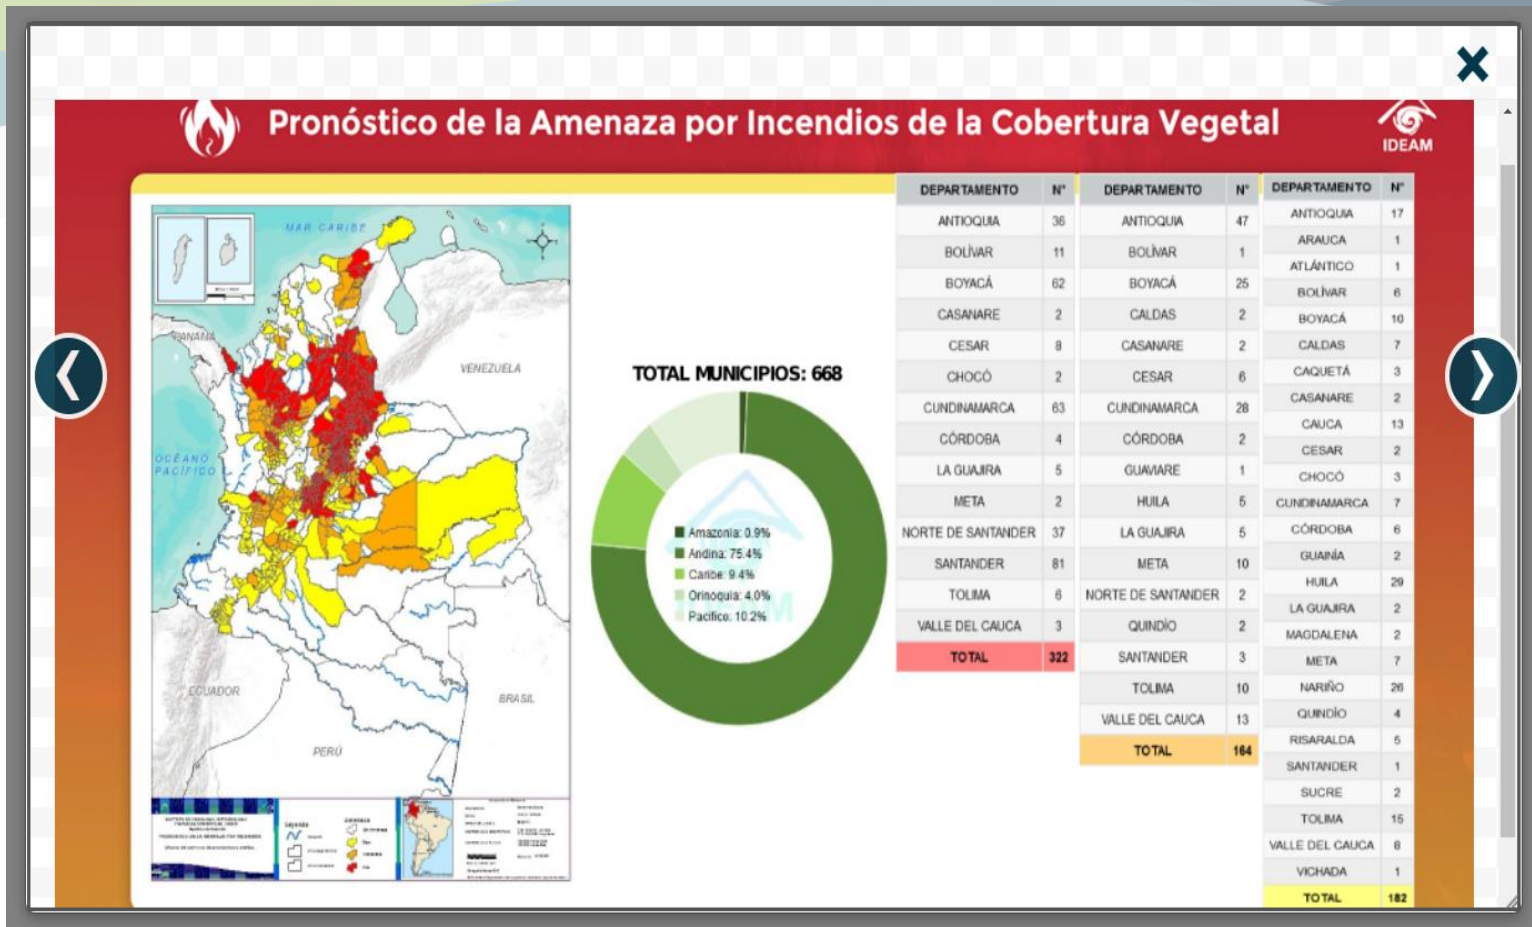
Pronóstico de la Amenaza por Incendios de la Cobertura Vegetal

IDEAM

MAR CARIBE

PANAMÁ

VENEZUELA

OCÉANO PACÍFICO

ECUADOR

BRASIL

PERÚ

TOTAL MUNICIPIOS: 668

Amazonia: 0.9%
Andina: 75.4%
Caribe: 9.4%
Orinoquia: 4.0%
Pacífico: 10.2%

| DEPARTAMENTO | N° |
|---|---|
| ANTIOQUIA | 36 |
| BOLÍVAR | 11 |
| BOYACÁ | 62 |
| CASANARE | 2 |
| CESAR | 8 |
| CHOCÓ | 2 |
| CUNDINAMARCA | 63 |
| CÓRDOBA | 4 |
| LA GUAJIRA | 5 |
| META | 2 |
| NORTE DE SANTANDER | 37 |
| SANTANDER | 81 |
| TOLIMA | 6 |
| VALLE DEL CAUCA | 3 |
| TOTAL | 322 |

| DEPARTAMENTO | N° |
|---|---|
| ANTIOQUIA | 47 |
| BOLÍVAR | 1 |
| BOYACÁ | 25 |
| CALDAS | 2 |
| CASANARE | 2 |
| CESAR | 6 |
| CUNDINAMARCA | 28 |
| CÓRDOBA | 2 |
| GUAVIARE | 1 |
| HUILA | 5 |
| LA GUAJIRA | 5 |
| META | 10 |
| NORTE DE SANTANDER | 2 |
| QUINDÍO | 2 |
| SANTANDER | 3 |
| TOLIMA | 10 |
| VALLE DEL CAUCA | 13 |
| TOTAL | 164 |

| DEPARTAMENTO | N° |
|---|---|
| ANTIOQUIA | 17 |
| ARAUCA | 1 |
| ATLÁNTICO | 1 |
| BOLÍVAR | 6 |
| BOYACÁ | 10 |
| CALDAS | 7 |
| CAQUETÁ | 3 |
| CASANARE | 2 |
| CAUCA | 13 |
| CESAR | 2 |
| CHOCÓ | 3 |
| CUNDINAMARCA | 7 |
| CÓRDOBA | 6 |
| GUAINÍA | 2 |
| HUILA | 29 |
| LA GUAJIRA | 2 |
| MAGDALENA | 2 |
| META | 7 |
| NARIÑO | 26 |
| QUINDÍO | 4 |
| RISARALDA | 5 |
| SANTANDER | 1 |
| SUCRE | 2 |
| TOLIMA | 15 |
| VALLE DEL CAUCA | 8 |
| VICHADA | 1 |
| TOTAL | 182 |